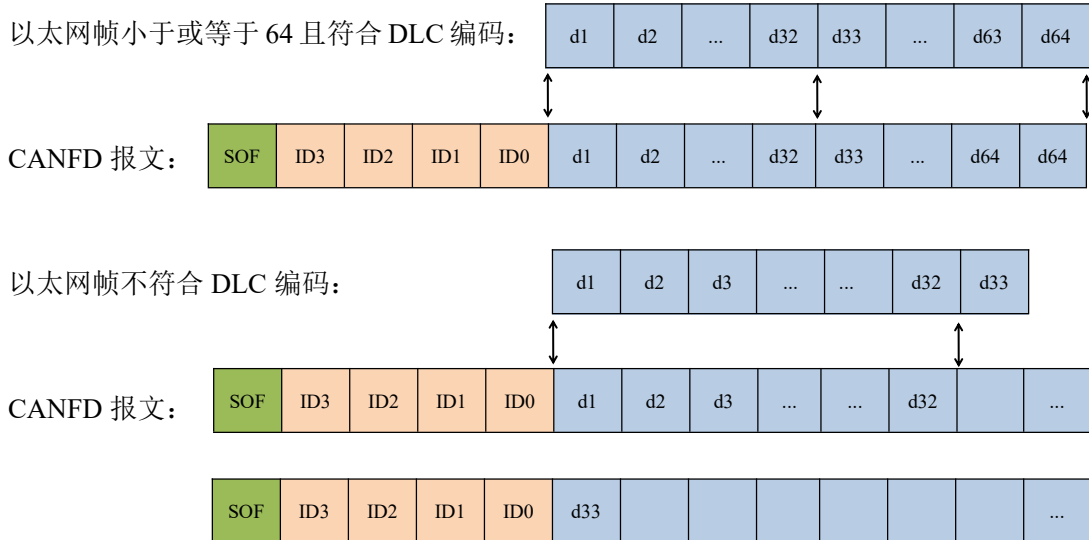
以太网帧小于或等于 64 且符合 DLC 编码：

| d1 | d2 | ... | d32 | d33 | ... | d63 | d64 |
|---|---|---|---|---|---|---|---|

CANFD 报文：

| SOF | ID3 | ID2 | ID1 | ID0 | d1 | d2 | ... | d32 | d33 | ... | d64 | d64 |
|---|---|---|---|---|---|---|---|---|---|---|---|---|

以太网帧不符合 DLC 编码：

| d1 | d2 | d3 | ... | ... | d32 | d33 |
|---|---|---|---|---|---|---|

CANFD 报文：

| SOF | ID3 | ID2 | ID1 | ID0 | d1 | d2 | d3 | ... | ... | d32 | | ... |
|---|---|---|---|---|---|---|---|---|---|---|---|---|

| SOF | ID3 | ID2 | ID1 | ID0 | d33 | | | | | | | ... |
|---|---|---|---|---|---|---|---|---|---|---|---|---|